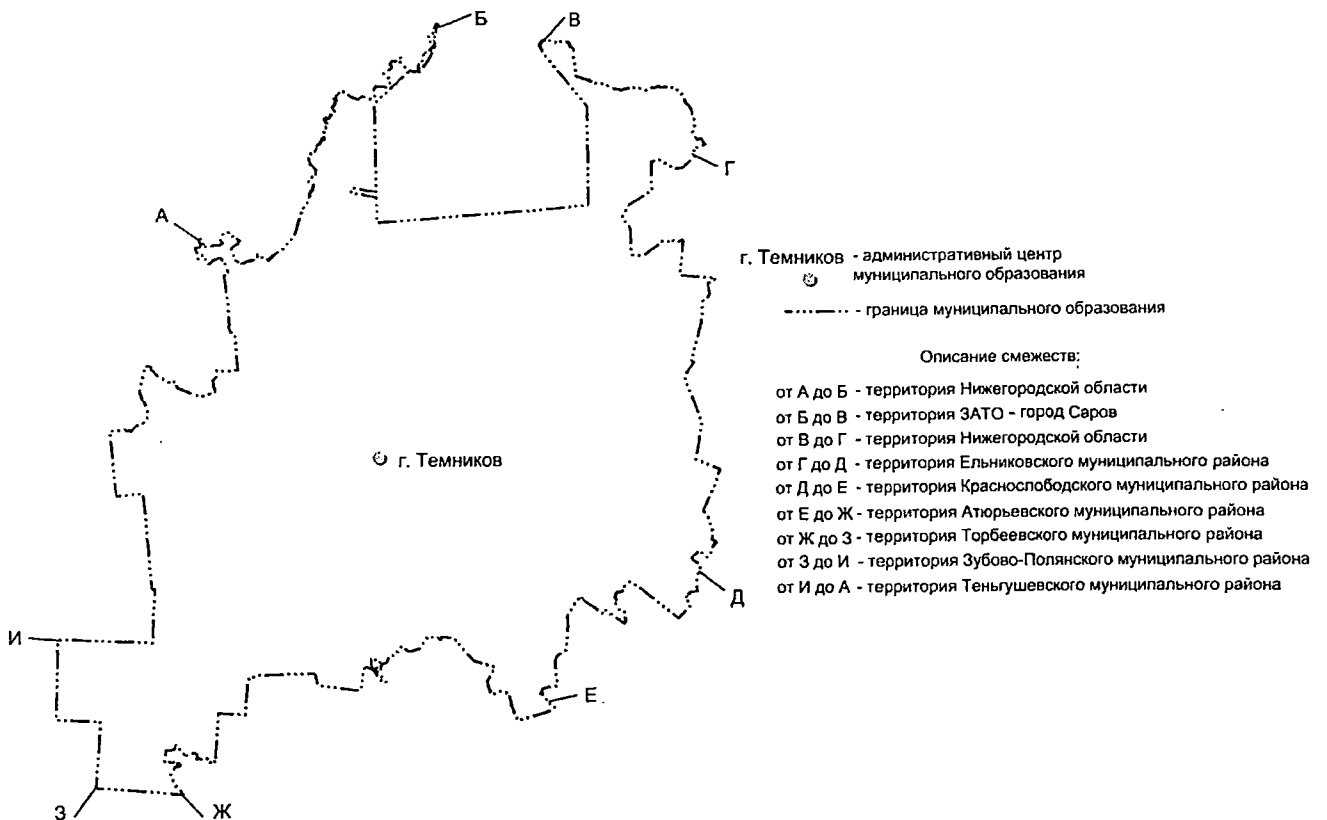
Б

В

Г

А

г. Темников - административный центр муниципального образования

- граница муниципального образования

Описание смежеств:

от А до Б - территория Нижегородской области
от Б до В - территория ЗАТО - город Саров
от В до Г - территория Нижегородской области
от Г до Д - территория Ельниковского муниципального района
от Д до Е - территория Краснослободского муниципального района
от Е до Ж - территория Атюрьевского муниципального района
от Ж до З - территория Торбеевского муниципального района
от З до И - территория Зубово-Полянского муниципального района
от И до А - территория Теньгушевского муниципального района

г. Темников

Д

И

Е

З

Ж